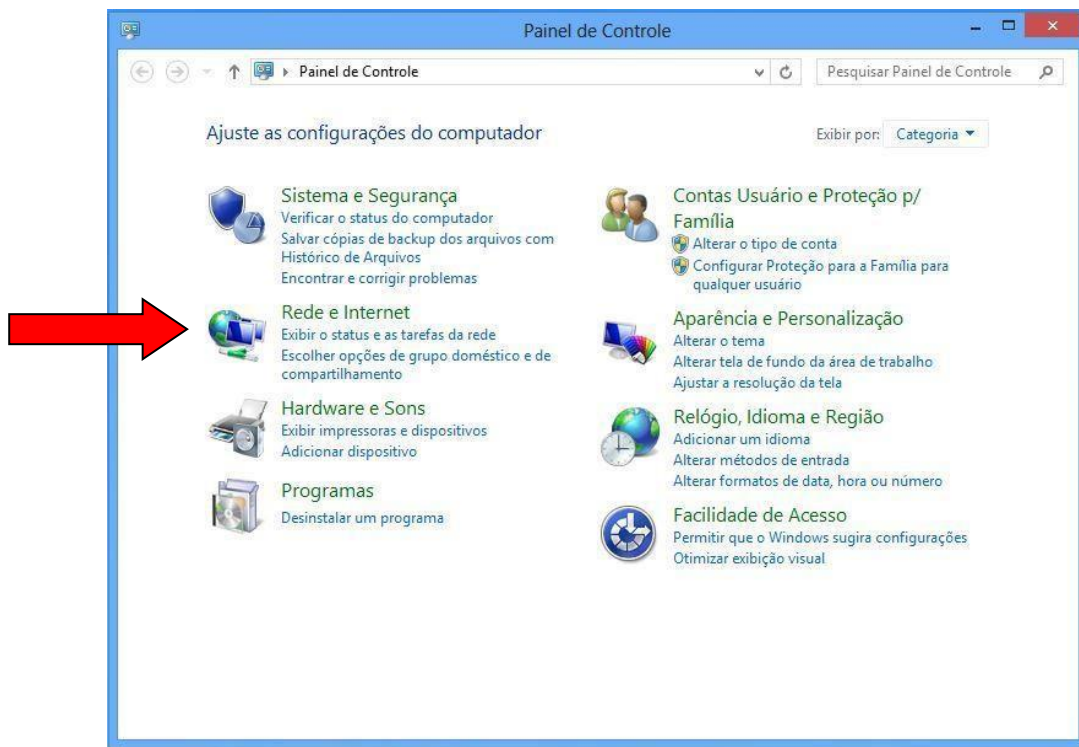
Painel de Controle

Painel de Controle

Pesquisar Painel de Controle

Ajuste as configurações do computador

Exibir por: Categoria ▼

Sistema e Segurança
Verificar o status do computador
Salvar cópias de backup dos arquivos com Histórico de Arquivos
Encontrar e corrigir problemas

Rede e Internet
Exibir o status e as tarefas da rede
Escolher opções de grupo doméstico e de compartilhamento

Hardware e Sons
Exibir impressoras e dispositivos
Adicionar dispositivo

Programas
Desinstalar um programa

Contas Usuário e Proteção p/ Família
Alterar o tipo de conta
Configurar Proteção para a Família para qualquer usuário

Aparência e Personalização
Alterar o tema
Alterar tela de fundo da área de trabalho
Ajustar a resolução da tela

Relógio, Idioma e Região
Adicionar um idioma
Alterar métodos de entrada
Alterar formatos de data, hora ou número

Facilidade de Acesso
Permitir que o Windows sugira configurações
Otimizar exibição visual